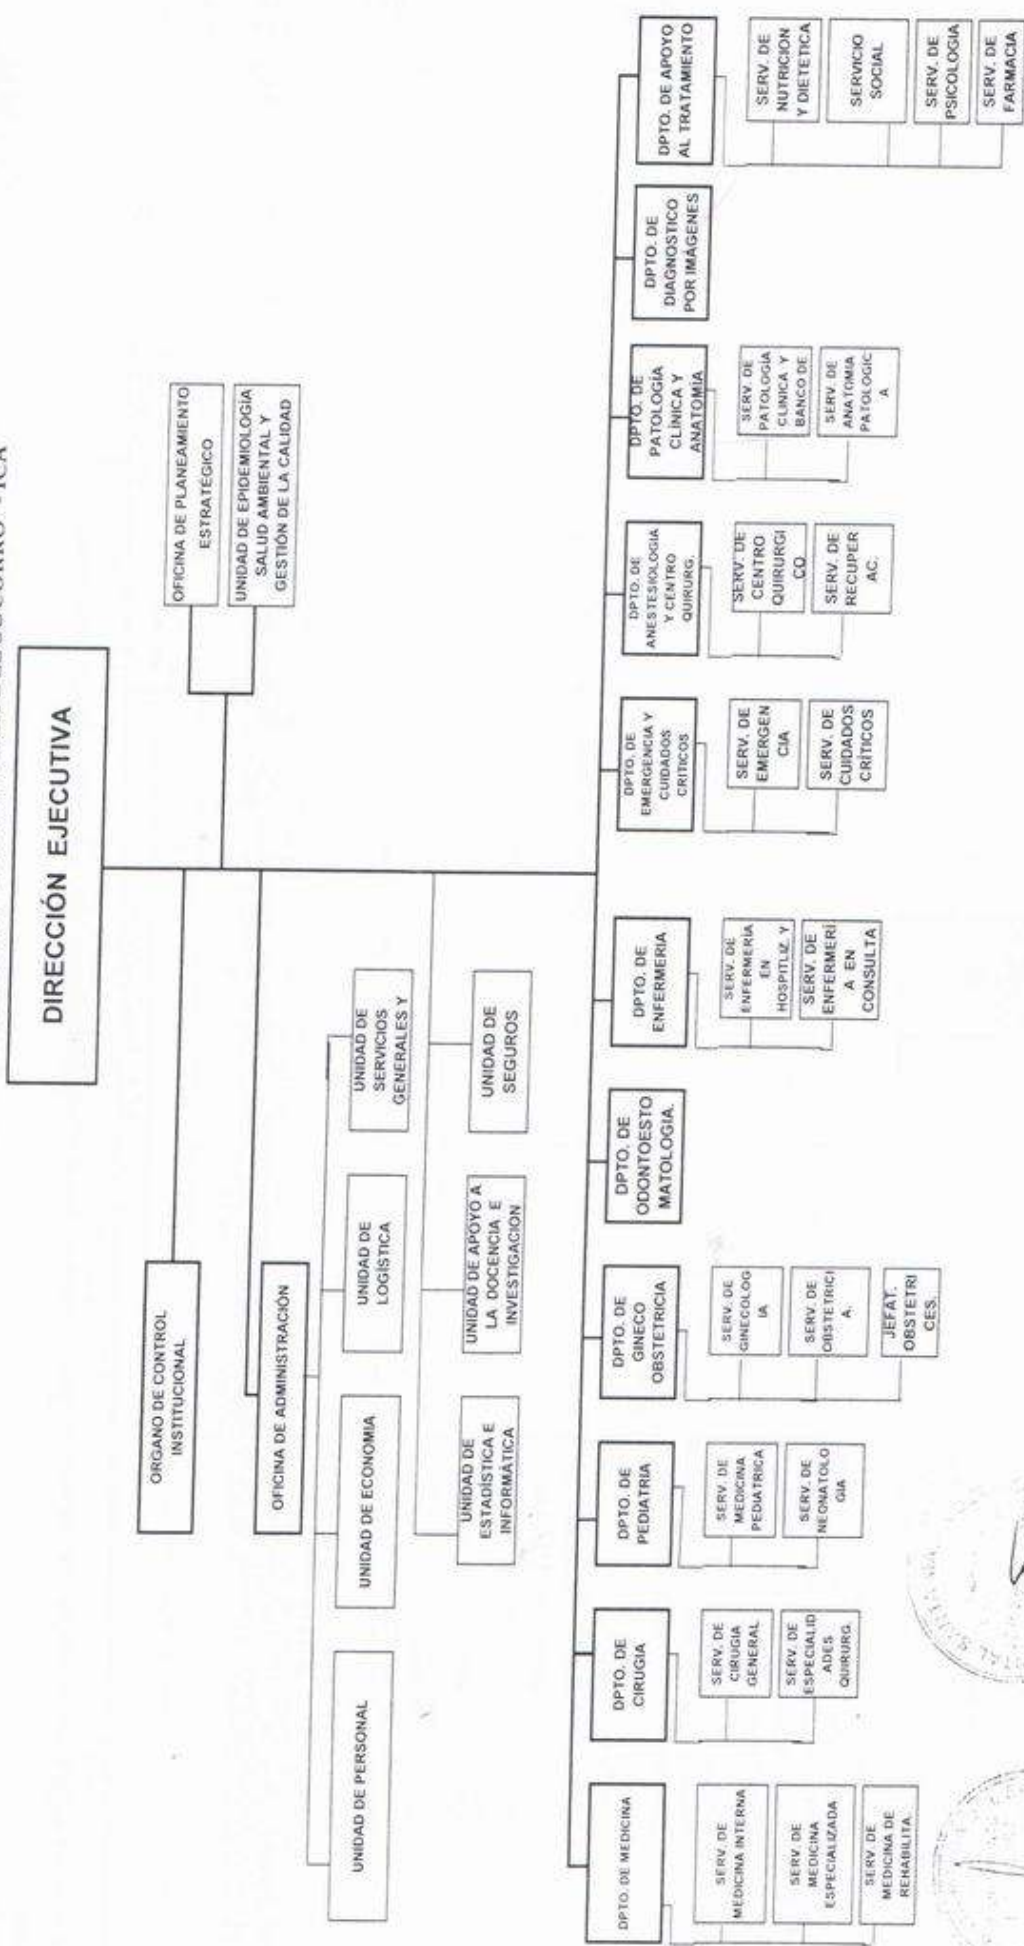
DIRECCIÓN EJECUTIVA

OFICINA DE PLANEAMIENTO ESTRATÉGICO

UNIDAD DE EPIDEMIOLOGÍA SALUD AMBIENTAL Y GESTIÓN DE LA CALIDAD

ORGANO DE CONTROL INSTITUCIONAL

OFICINA DE ADMINISTRACIÓN

UNIDAD DE PERSONAL

UNIDAD DE ECONOMIA

UNIDAD DE LOGÍSTICA

UNIDAD DE SERVICIOS GENERALES Y

UNIDAD DE ESTADÍSTICA E INFORMÁTICA

UNIDAD DE APOYO A LA DOCENCIA E INVESTIGACION

UNIDAD DE SEGUROS

DPTO. DE MEDICINA

SERV. DE MEDICINA INTERNA

SERV. DE MEDICINA ESPECIALIZADA

SERV. DE MEDICINA DE REHABILITA.

DPTO. DE CIRUGIA

SERV. DE CIRUGIA GENERAL

SERV. DE ESPECIALIDADES QUIRURG.

DPTO. DE PEDIATRIA

SERV. DE MEDICINA PEDIATRICA

SERV. DE NEONATOLOGIA

DPTO. DE GINECO OBSTETRICIA

SERV. DE GINECOLOGIA

SERV. DE OBSTETRICIA.

JEFAT. OBSTETRICES.

DPTO. DE ODONTOESTOMATOLOGIA.

DPTO. DE ENFERMERIA

SERV. DE ENFERMERÍA EN HOSPITLIZ. Y

SERV. DE ENFERMERÍA EN CONSULTA

DPTO. DE EMERGENCIA Y CUIDADOS CRITICOS

SERV. DE EMERGENCIA

SERV. DE CUIDADOS CRÍTICOS

DPTO. DE ANESTESIOLOGIA Y CENTRO QUIRURG.

SERV. DE CENTRO QUIRURGICO

SERV. DE RECUPERAC.

DPTO. DE PATOLOGÍA CLÍNICA Y ANATOMIA

SERV. DE PATOLOGÍA CLINICA Y BANCO DE

SERV. DE ANATOMIA PATOLOGICA

DPTO. DE DIAGNOSTICO POR IMAGENES

DPTO. DE APOYO AL TRATAMIENTO

SERV. DE NUTRICION Y DIETETICA

SERVICIO SOCIAL

SERV. DE PSICOLOGIA

SERV. DE FARMACIA